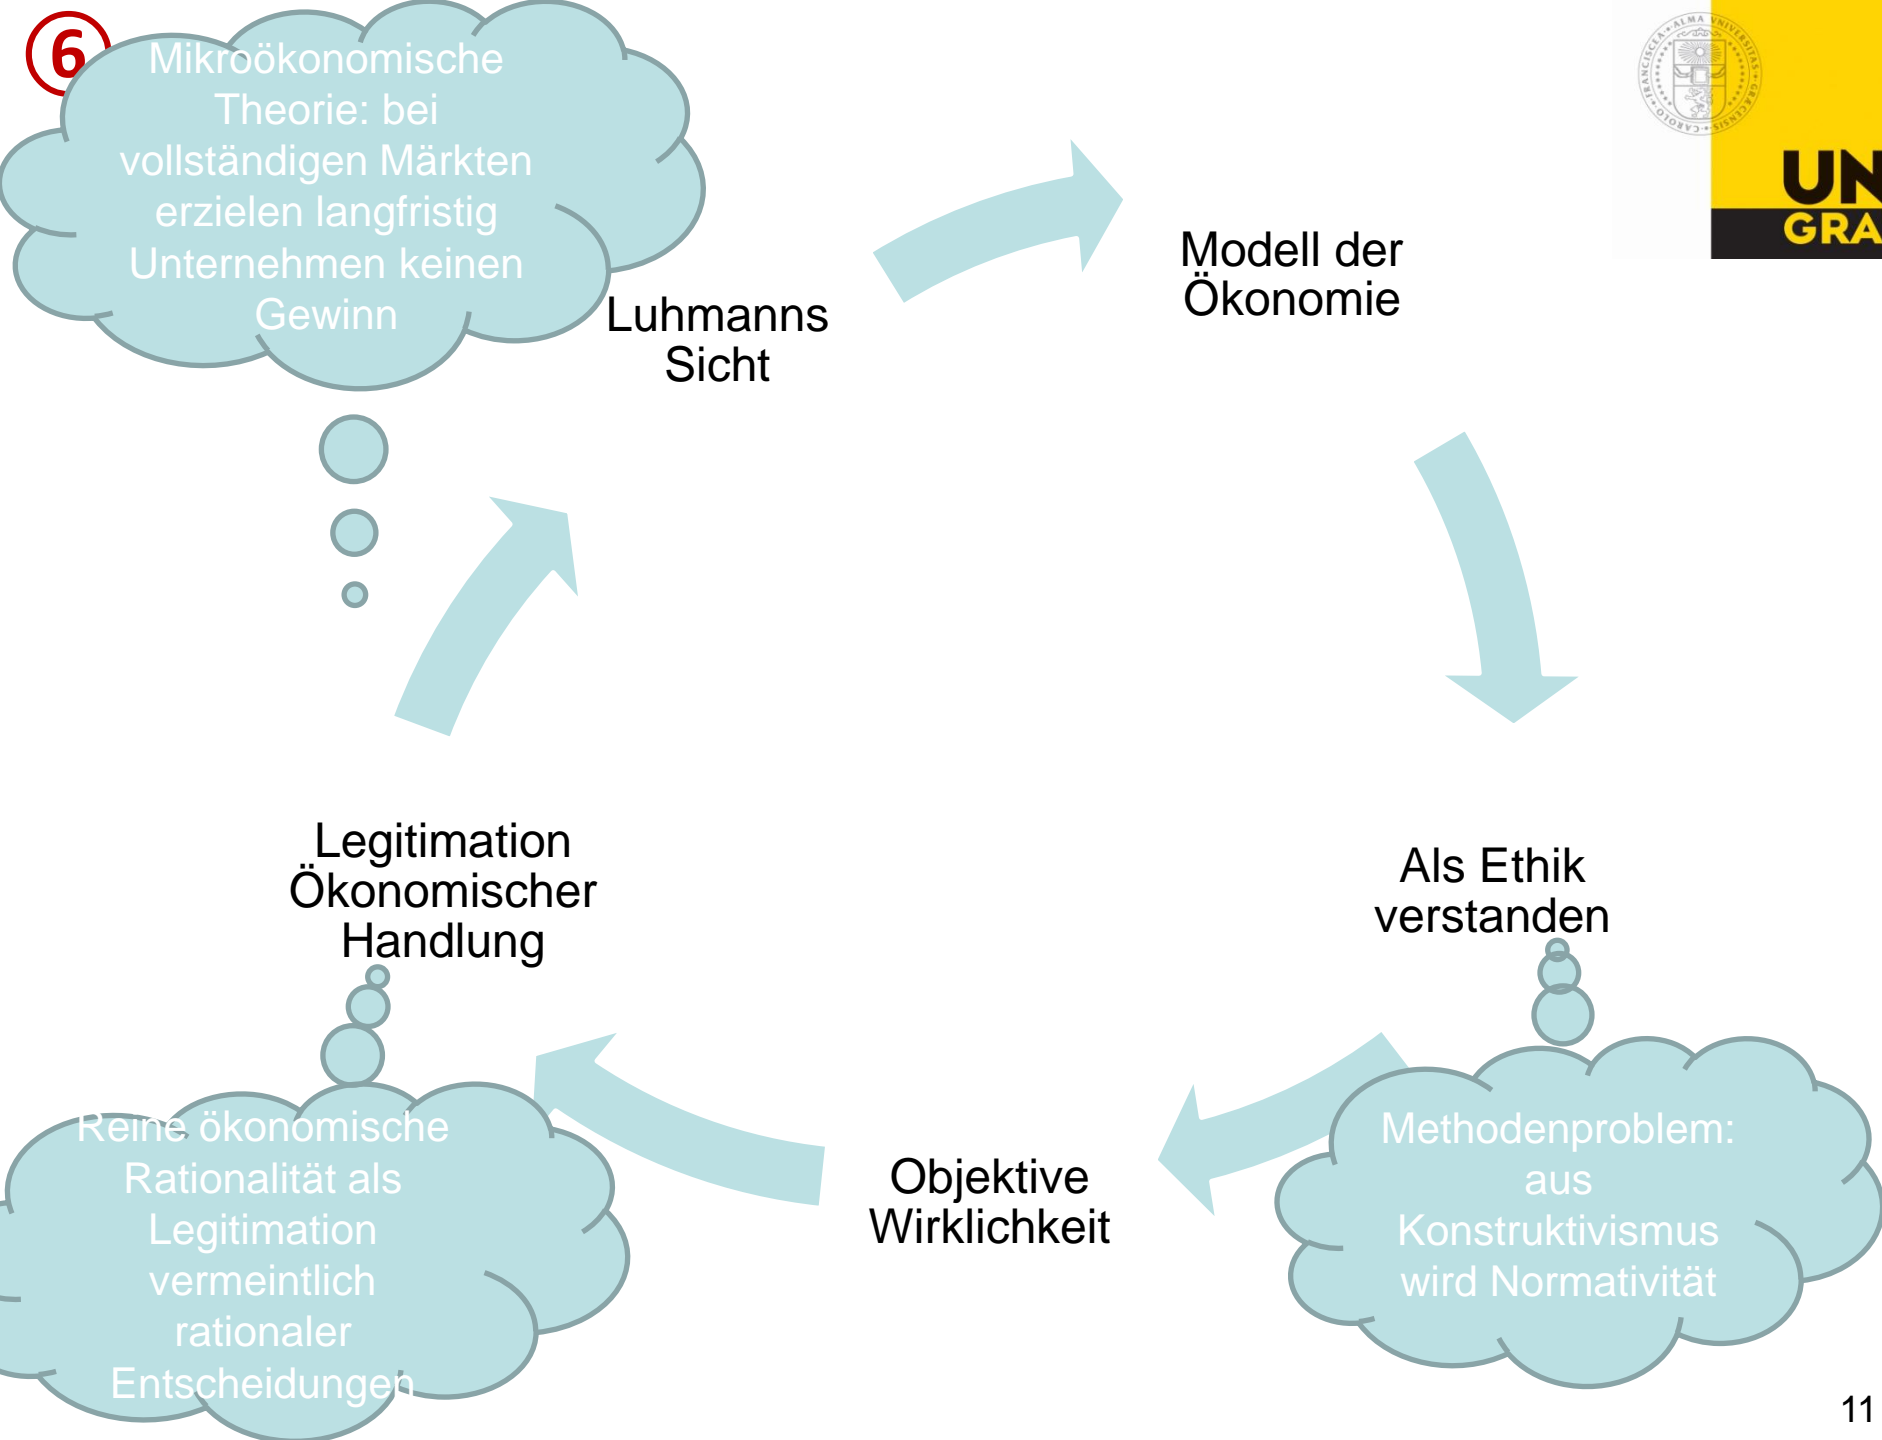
6

Mikroökonomische Theorie: bei vollständigen Märkten erzielen langfristig Unternehmen keinen Gewinn

Luhmanns Sicht

Modell der Ökonomie

ALMA UNIVERSITAS GRAECENSIS CAROLO FRANCISCEA

UN
GRA

Als Ethik verstanden

Methodenproblem: aus Konstruktivismus wird Normativität

Objektive Wirklichkeit

Legitimation Ökonomischer Handlung

Reine ökonomische Rationalität als Legitimation vermeintlich rationaler Entscheidungen

11